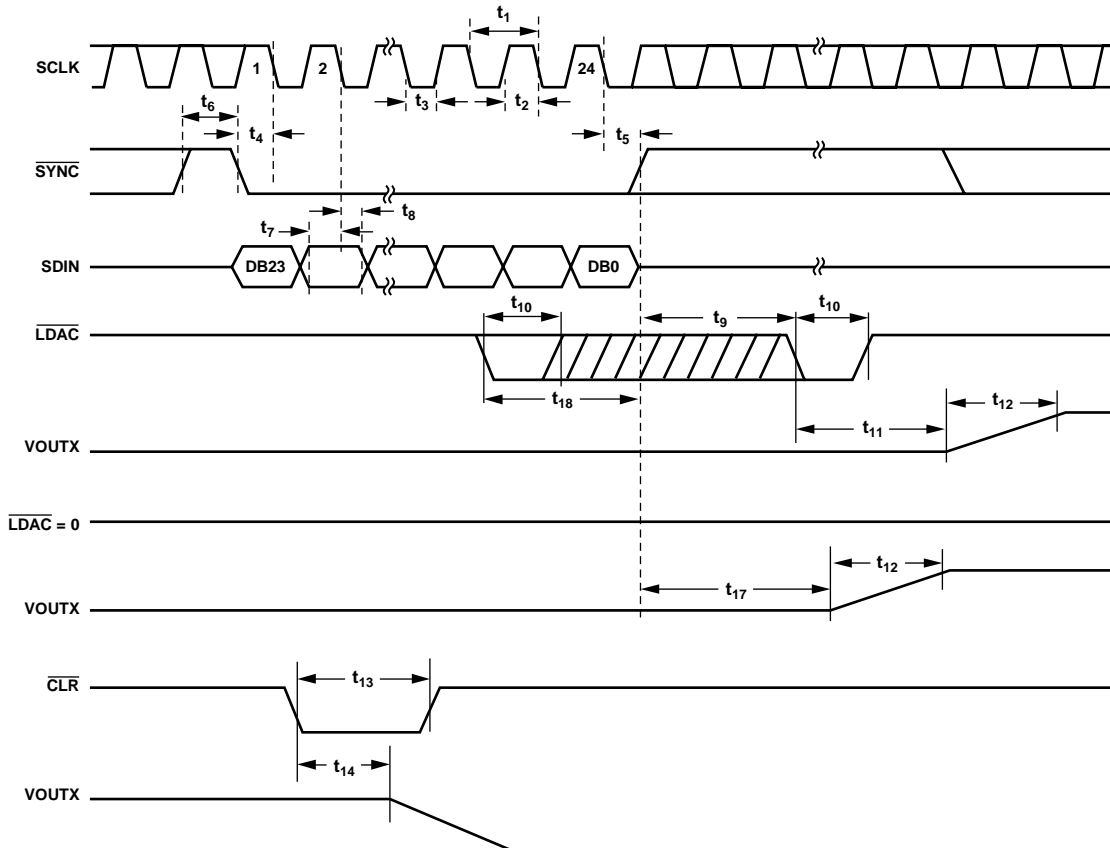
$t_1$

SCLK 1 2 24

$t_3$ $t_2$

$t_6$

$t_4$

$t_5$

$\overline{SYNC}$

$t_7$ $t_8$

SDIN DB23 DB0

$t_{10}$ $t_9$ $t_{10}$

$\overline{LDAC}$

$t_{18}$

$t_{12}$

$t_{11}$

VOUTX

$\overline{LDAC}$ = 0

$t_{12}$

$t_{17}$

VOUTX

$\overline{CLR}$

$t_{13}$

$t_{14}$

VOUTX